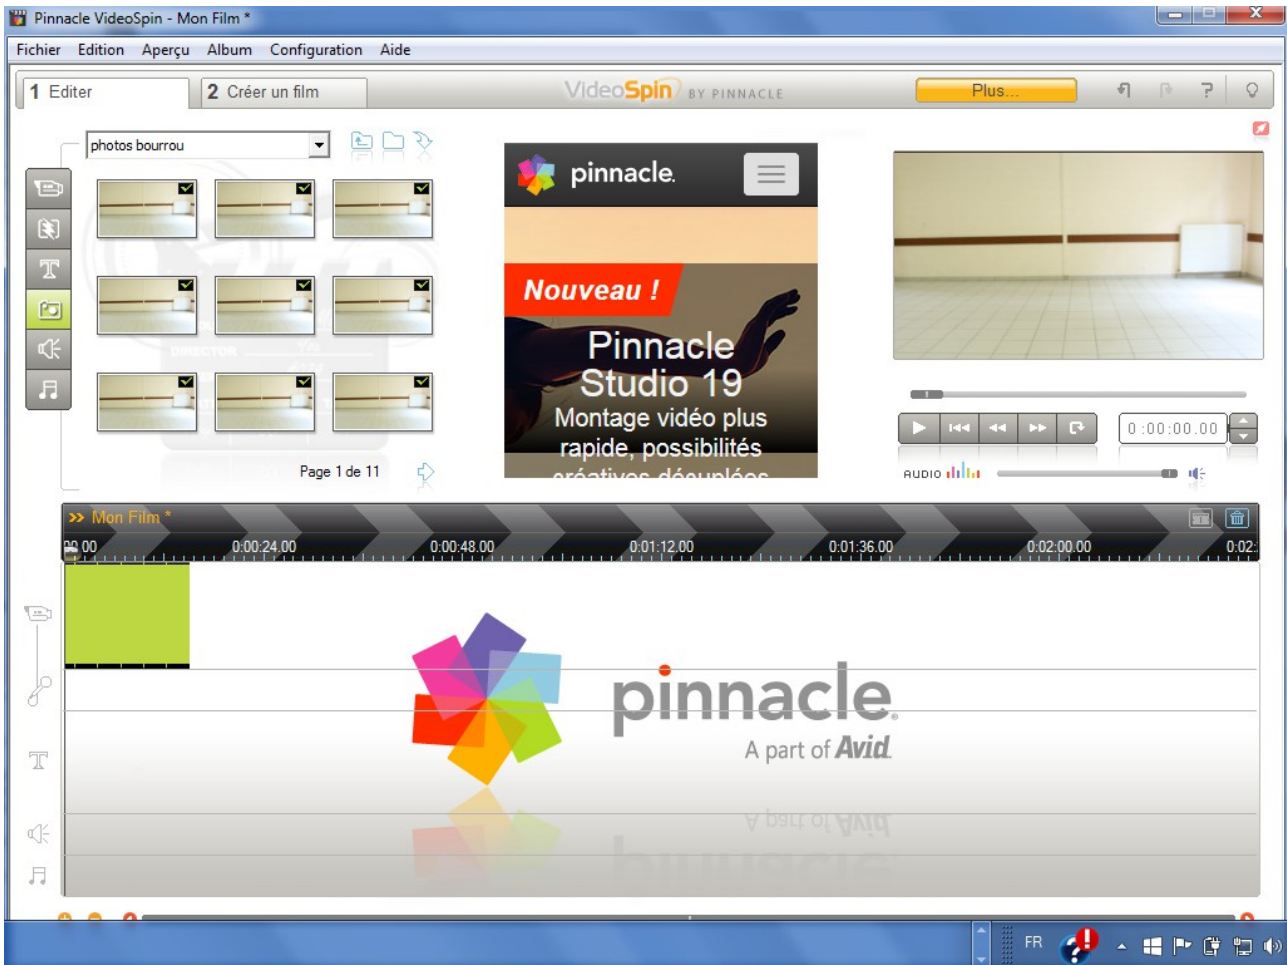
Pinnacle VideoSpin - Mon Film *

Fichier Edition Aperçu Album Configuration Aide

1 Editer
2 Créer un film
VideoSpin BY PINNACLE
Plus...

photos bourrou

Page 1 de 11

pinnacle

Nouveau !

Pinnacle Studio 19
Montage vidéo plus rapide, possibilités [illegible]

0:00:00.00

AUDIO

>> Mon Film *

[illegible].00 0:00:24.00 0:00:48.00 0:01:12.00 0:01:36.00 0:02:00.00 0:02:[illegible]

pinnacle
A part of Avid

FR